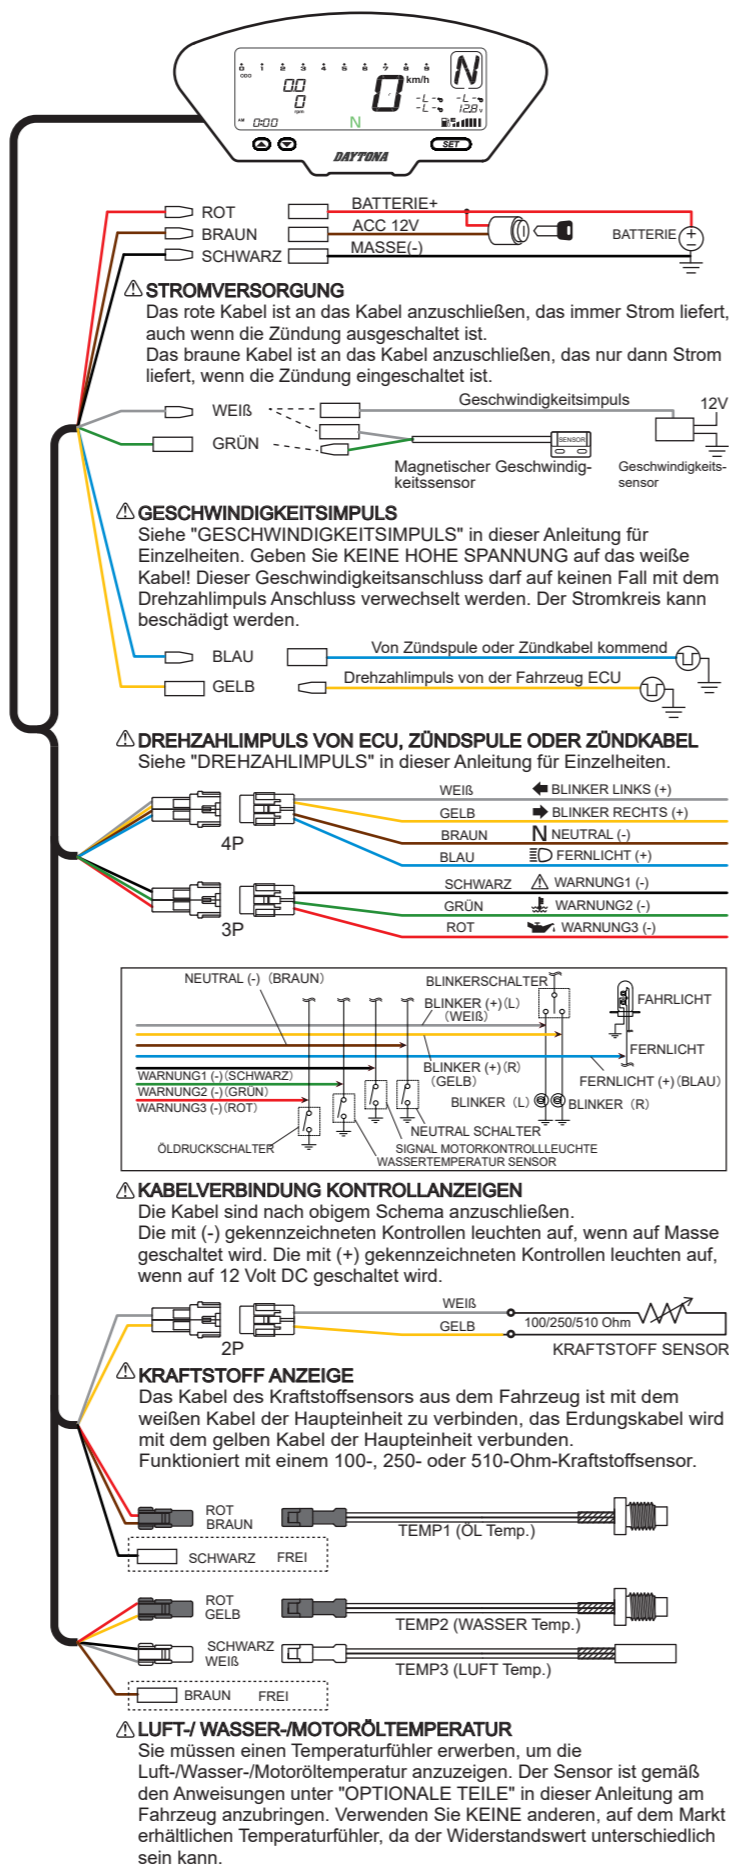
N
km/h
00
0
0:00
N
-L-
12.8
SET
DAYTONA

ROT
BRAUN
SCHWARZ
BATTERIE+
ACC 12V
MASSE(-)
BATTERIE

⚠STROMVERSORGUNG
Das rote Kabel ist an das Kabel anzuschließen, das immer Strom liefert, auch wenn die Zündung ausgeschaltet ist.
Das braune Kabel ist an das Kabel anzuschließen, das nur dann Strom liefert, wenn die Zündung eingeschaltet ist.

WEIß
GRÜN
Geschwindigkeitsimpuls
12V
SENSOR
Magnetischer Geschwindigkeitssensor
Geschwindigkeitssensor

⚠GESCHWINDIGKEITSIMPULS
Siehe "GESCHWINDIGKEITSIMPULS" in dieser Anleitung für Einzelheiten. Geben Sie KEINE HOHE SPANNUNG auf das weiße Kabel! Dieser Geschwindigkeitsanschluss darf auf keinen Fall mit dem Drehzahlimpuls Anschluss verwechselt werden. Der Stromkreis kann beschädigt werden.

BLAU
Von Zündspule oder Zündkabel kommend
GELB
Drehzahlimpuls von der Fahrzeug ECU

⚠DREHZAHLIMPULS VON ECU, ZÜNDSPULE ODER ZÜNDKABEL
Siehe "DREHZAHLIMPULS" in dieser Anleitung für Einzelheiten.

4P
WEIß
BLINKER LINKS (+)
GELB
BLINKER RECHTS (+)
BRAUN
NEUTRAL (-)
BLAU
FERNLICHT (+)
3P
SCHWARZ
WARNUNG1 (-)
GRÜN
WARNUNG2 (-)
ROT
WARNUNG3 (-)

NEUTRAL (-) (BRAUN)
BLINKERSCHALTER
BLINKER (+)(L)
(WEIß)
FAHRLICHT
FERNLICHT
WARNUNG1 (-)(SCHWARZ)
WARNUNG2 (-)(GRÜN)
WARNUNG3 (-)(ROT)
BLINKER (+)(R)
(GELB)
FERNLICHT (+)(BLAU)
BLINKER (L)
BLINKER (R)
NEUTRAL SCHALTER
ÖLDRUCKSCHALTER
SIGNAL MOTORKONTROLLLEUCHTE
WASSERTEMPERATUR SENSOR

⚠KABELVERBINDUNG KONTROLLANZEIGEN
Die Kabel sind nach obigem Schema anzuschließen.
Die mit (-) gekennzeichneten Kontrollen leuchten auf, wenn auf Masse geschaltet wird. Die mit (+) gekennzeichneten Kontrollen leuchten auf, wenn auf 12 Volt DC geschaltet wird.

WEIß
GELB
100/250/510 Ohm
2P
KRAFTSTOFF SENSOR

⚠KRAFTSTOFF ANZEIGE
Das Kabel des Kraftstoffsensors aus dem Fahrzeug ist mit dem weißen Kabel der Haupteinheit zu verbinden, das Erdungskabel wird mit dem gelben Kabel der Haupteinheit verbunden.
Funktioniert mit einem 100-, 250- oder 510-Ohm-Kraftstoffsensor.

ROT
BRAUN
TEMP1 (ÖL Temp.)
SCHWARZ
FREI
ROT
GELB
TEMP2 (WASSER Temp.)
SCHWARZ
WEIß
TEMP3 (LUFT Temp.)
BRAUN
FREI

⚠LUFT-/ WASSER-/MOTORÖLTEMPERATUR
Sie müssen einen Temperaturfühler erwerben, um die Luft-/Wasser-/Motoröltemperatur anzuzeigen. Der Sensor ist gemäß den Anweisungen unter "OPTIONALE TEILE" in dieser Anleitung am Fahrzeug anzubringen. Verwenden Sie KEINE, auf dem Markt erhältlichen Temperaturfühler, da der Widerstandswert unterschiedlich sein kann.